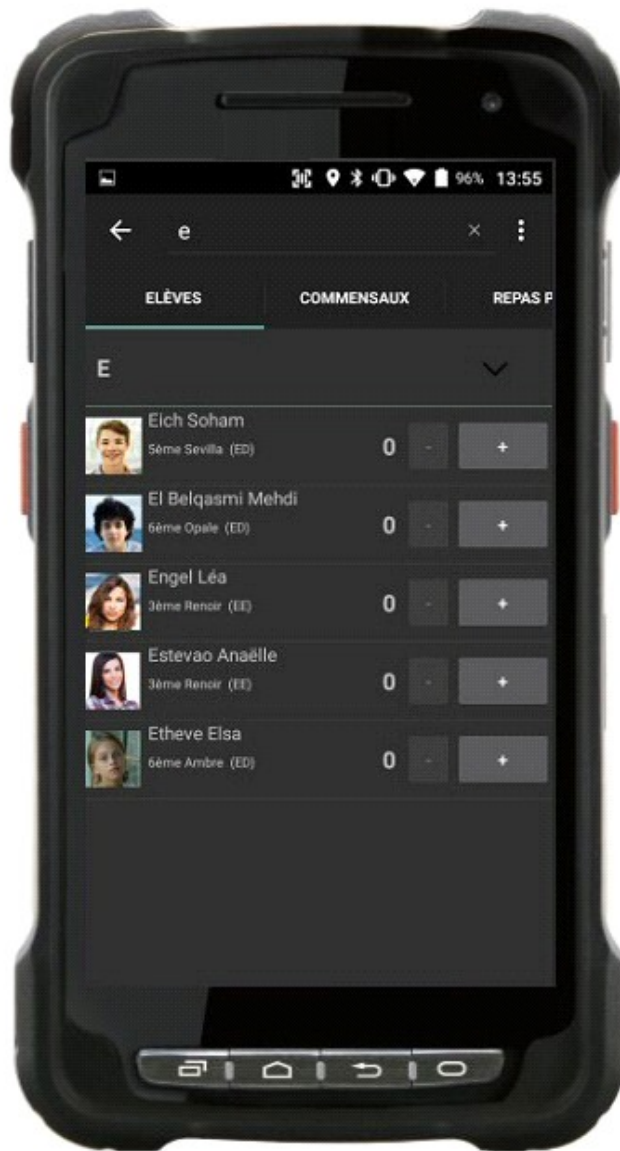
96% 13:55

←
e
×
⋮

ELÈVES
COMMENSAUX
REPAS P

E

Eich Soham
5ème Sevilla (ED)
0
-
+

El Belqasmi Mehdi
6ème Opale (ED)
0
-
+

Engel Léa
3ème Renoir (EE)
0
-
+

Estevao Anaëlle
3ème Renoir (EE)
0
-
+

Etheve Elsa
6ème Ambre (ED)
0
-
+